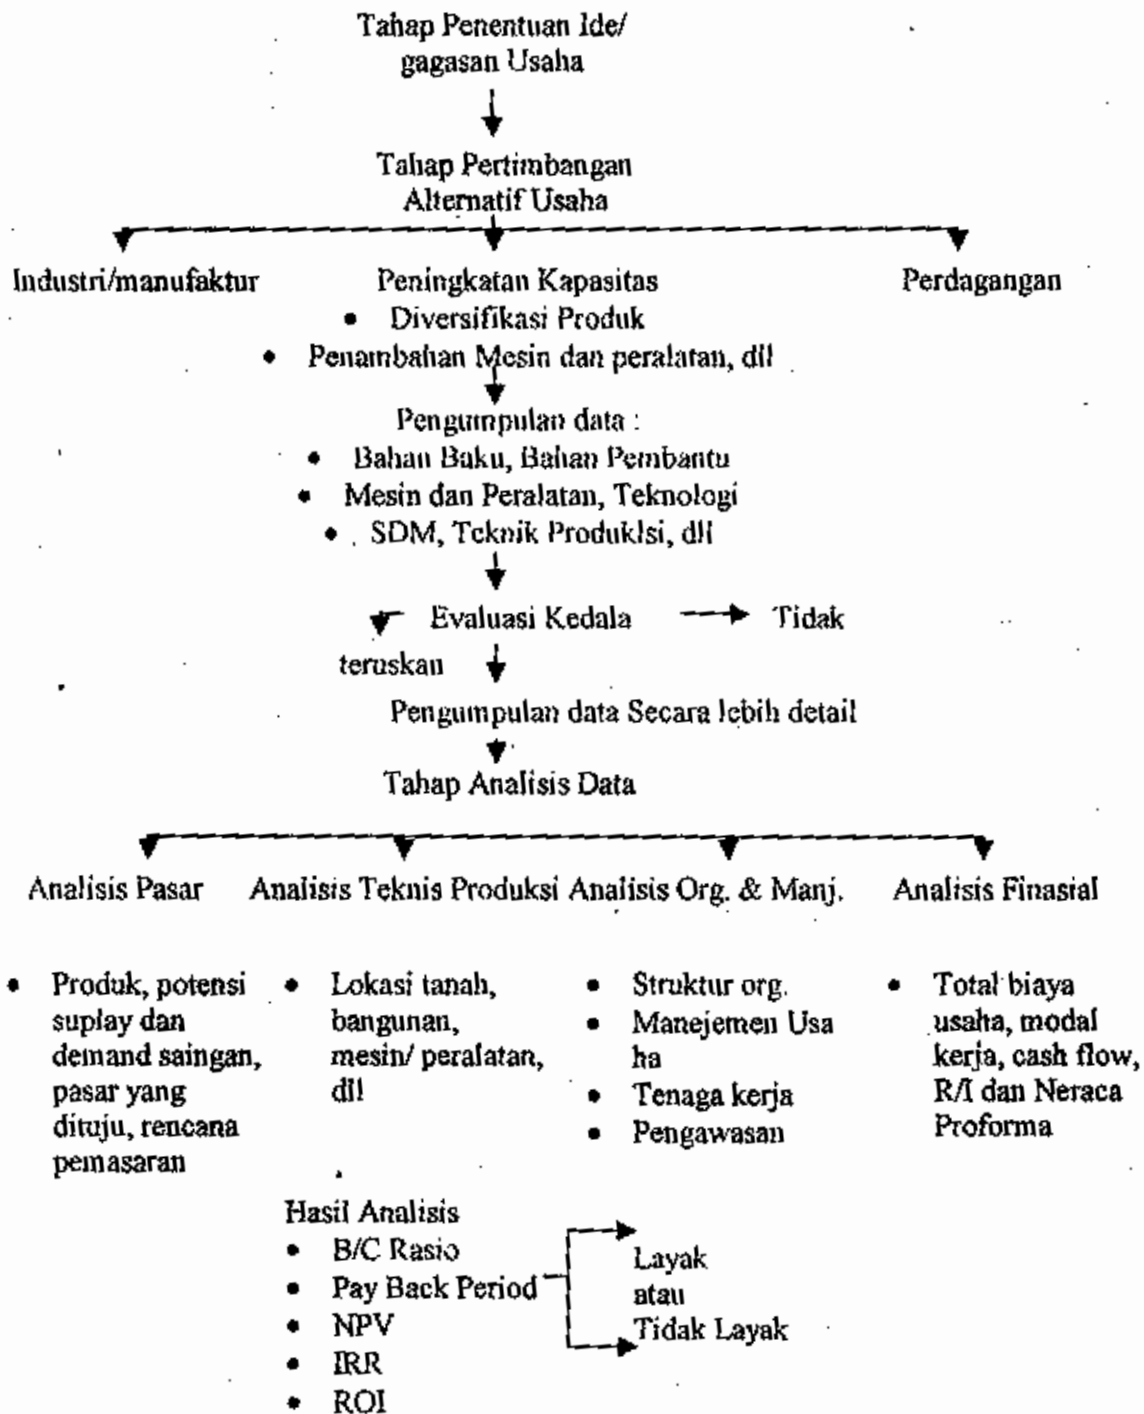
Tahap Penentuan Ide/ gagasan Usaha

Tahap Pertimbangan Alternatif Usaha

Industri/manufaktur

Peningkatan Kapasitas
- Diversifikasi Produk
- Penambahan Mesin dan peralatan, dll

Perdagangan

Pengumpulan data :
- Bahan Baku, Bahan Pembantu
- Mesin dan Peralatan, Teknologi
- SDM, Teknik Produklsi, dll

Evaluasi Kedala → Tidak

teruskan

Pengumpulan data Secara lebih detail

Tahap Analisis Data

Analisis Pasar

Analisis Teknis Produksi

Analisis Org. & Manj.

Analisis Finasial

- Produk, potensi suplay dan demand saingan, pasar yang dituju, rencana pemasaran

- Lokasi tanah, bangunan, mesin/ peralatan, dll

- Struktur org.
- Manejemen Usa ha
- Tenaga kerja
- Pengawasan

- Total biaya usaha, modal kerja, cash flow, R/I dan Neraca Proforma

Hasil Analisis
- B/C Rasio
- Pay Back Period
- NPV
- IRR
- ROI

Layak atau Tidak Layak